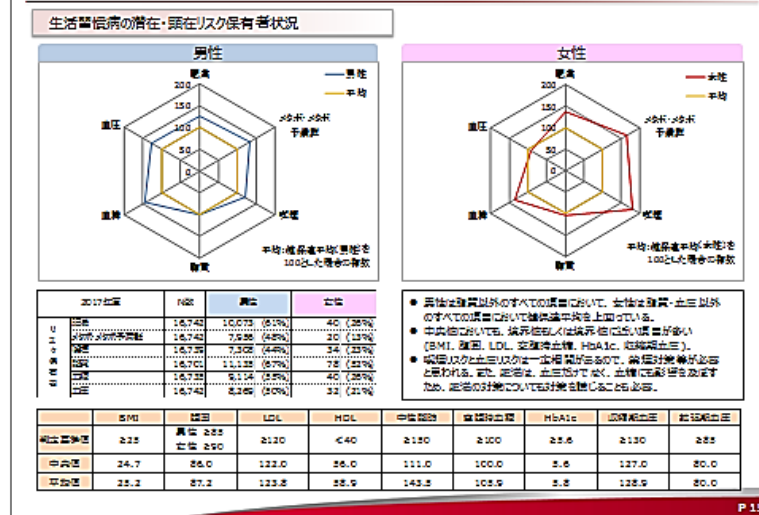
生活習慣病の潜在・顕在リスク保有者状況

男性

肥満
200
150
100
50
0
男性
平均
メタボ・メタボ予備群
喫煙
脂質
血糖
血圧
平均：健保連平均(男性)を100とした場合の指数

女性

肥満
女性
平均
メタボ・メタボ予備群
喫煙
脂質
血糖
血圧
平均：健保連平均(女性)を100とした場合の指数

| | 2017年度 | N数 | 男性 | | 女性 | |
|---|---|---|---|---|---|---|
| リスク保有者数 | 肥満 | 16,742 | 10,073 | (61%) | 40 | (35%) |
| | メタボ・メタボ予備群 | 16,742 | 7,936 | (48%) | 20 | (13%) |
| | 脂質 | 16,742 | 7,308 | (44%) | 34 | (22%) |
| | 血糖 | 16,701 | 11,133 | (67%) | 78 | (52%) |
| | 喫煙 | 16,742 | 6,114 | (35%) | 40 | (26%) |
| | 血圧 | 16,742 | 8,369 | (50%) | 32 | (21%) |

● 男性は喫煙以外のすべての項目において、女性は喫煙・血圧以外のすべての項目において健保連平均を上回っている。
● 中央値においても、保健指導もしくは保健指導に近い項目が多い(BMI、腹囲、LDL、空腹時血糖、HbA1c、収縮期血圧)。
● 喫煙リスクと血圧リスクは一定相関があるので、禁煙対策が必要と思われる。また、喫煙は、血圧だけでなく、血糖にも影響を及ぼすため、喫煙の対策についても対策を講じることも必要。

| | BMI | 腹囲 | LDL | HDL | 中性脂肪 | 空腹時血糖 | HbA1c | 収縮期血圧 | 拡張期血圧 |
|---|---|---|---|---|---|---|---|---|---|
| 特定保健指導 | ≧25 | 男性 ≧85<br>女性 ≧90 | ≧120 | <40 | ≧150 | ≧100 | ≧5.6 | ≧130 | ≧85 |
| 中央値 | 24.7 | 86.0 | 122.0 | 56.0 | 111.0 | 100.0 | 5.6 | 127.0 | 80.0 |
| 平均値 | 25.2 | 87.2 | 123.8 | 58.9 | 143.8 | 105.9 | 5.8 | 128.9 | 80.0 |

P 1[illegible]